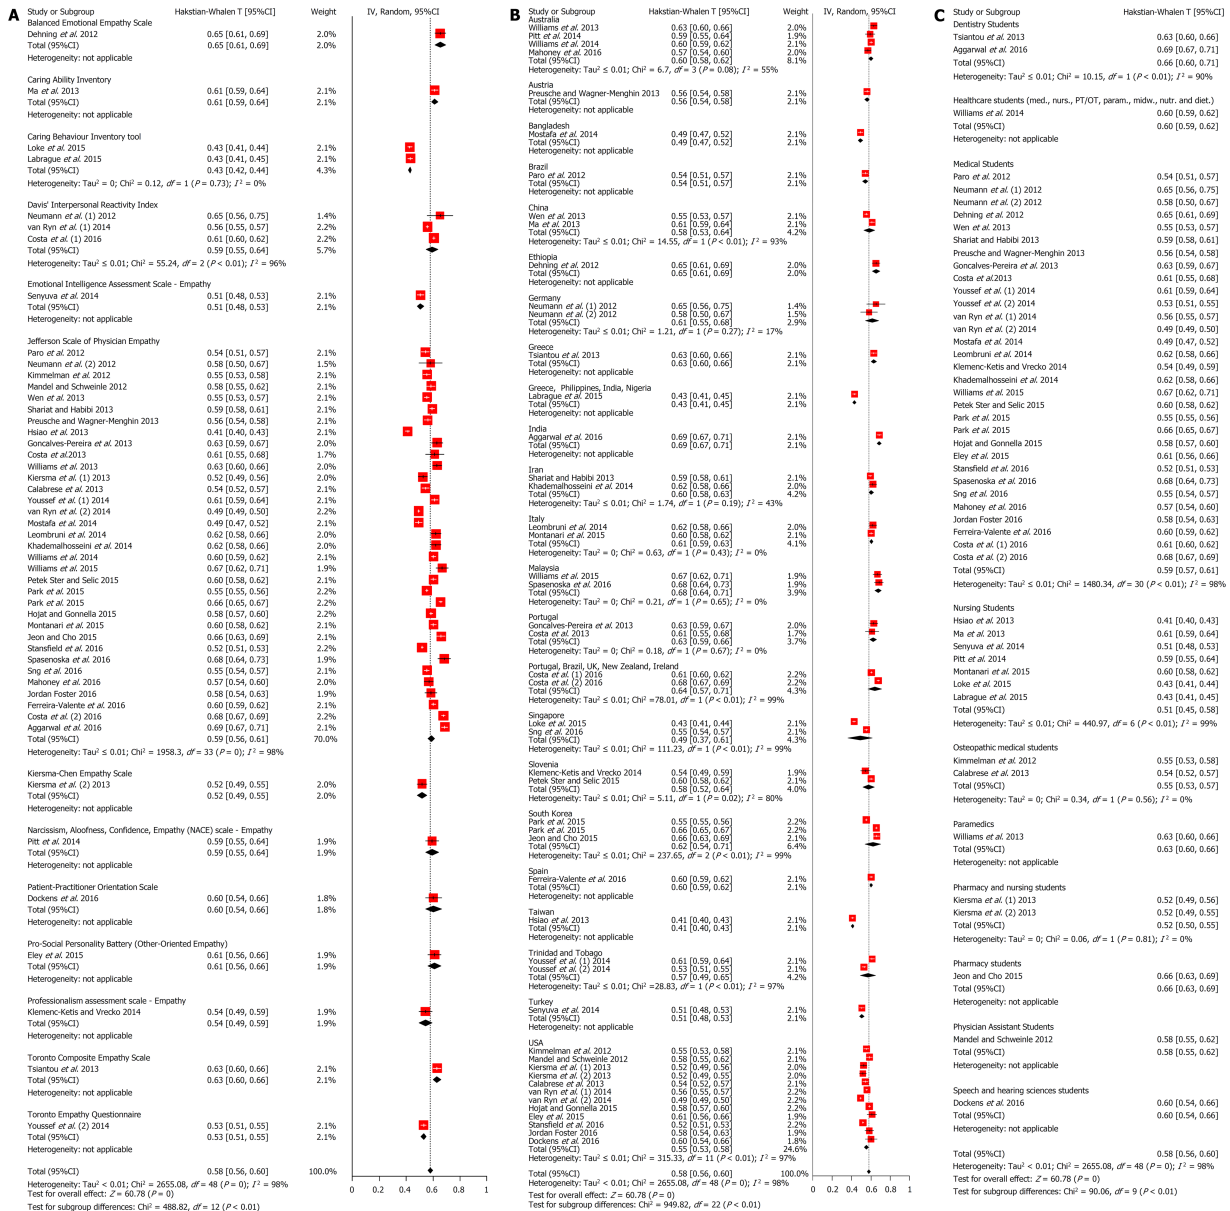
A

| Study or Subgroup | Hakstian-Whalen T [95%CI] | Weight |
|---|---|---|
| Balanced Emotional Empathy Scale | | |
| Dehning et al. 2012 | 0.65 [0.61, 0.69] | 2.0% |
| Total (95%CI) | 0.65 [0.61, 0.69] | 2.0% |
| Heterogeneity: not applicable | | |
| Caring Ability Inventory | | |
| Ma et al. 2013 | 0.61 [0.59, 0.64] | 2.1% |
| Total (95%CI) | 0.61 [0.59, 0.64] | 2.1% |
| Heterogeneity: not applicable | | |
| Caring Behaviour Inventory tool | | |
| Loke et al. 2015 | 0.43 [0.41, 0.44] | 2.1% |
| Labrague et al. 2015 | 0.43 [0.41, 0.45] | 2.1% |
| Total (95%CI) | 0.43 [0.42, 0.44] | 4.3% |
| Heterogeneity: Tau² = 0; Chi² = 0.12, df = 1 (P = 0.73); I² = 0% | | |
| Davis' Interpersonal Reactivity Index | | |
| Neumann et al. (1) 2012 | 0.65 [0.56, 0.75] | 1.4% |
| van Ryn et al. (1) 2014 | 0.56 [0.55, 0.57] | 2.2% |
| Costa et al. (1) 2016 | 0.61 [0.60, 0.62] | 2.2% |
| Total (95%CI) | 0.59 [0.55, 0.64] | 5.7% |
| Heterogeneity: Tau² ≤ 0.01; Chi² = 55.24, df = 2 (P < 0.01); I² = 96% | | |
| Emotional Intelligence Assessment Scale - Empathy | | |
| Senyuva et al. 2014 | 0.51 [0.48, 0.53] | 2.1% |
| Total (95%CI) | 0.51 [0.48, 0.53] | 2.1% |
| Heterogeneity: not applicable | | |
| Jefferson Scale of Physician Empathy | | |
| Paro et al. 2012 | 0.54 [0.51, 0.57] | 2.1% |
| Neumann et al. (2) 2012 | 0.58 [0.50, 0.67] | 1.5% |
| Kimmelman et al. 2012 | 0.55 [0.53, 0.58] | 2.1% |
| Mandel and Schweinle 2012 | 0.58 [0.55, 0.62] | 2.1% |
| Wen et al. 2013 | 0.55 [0.53, 0.57] | 2.1% |
| Shariat and Habibi 2013 | 0.59 [0.58, 0.61] | 2.1% |
| Preusche and Wagner-Menghin 2013 | 0.56 [0.54, 0.58] | 2.1% |
| Hsiao et al. 2013 | 0.41 [0.40, 0.43] | 2.1% |
| Goncalves-Pereira et al. 2013 | 0.63 [0.59, 0.67] | 2.0% |
| Costa et al.2013 | 0.61 [0.55, 0.68] | 1.7% |
| Williams et al. 2013 | 0.63 [0.60, 0.66] | 2.0% |
| Kiersma et al. (1) 2013 | 0.52 [0.49, 0.56] | 2.0% |
| Calabrese et al. 2013 | 0.54 [0.52, 0.57] | 2.1% |
| Youssef et al. (1) 2014 | 0.61 [0.59, 0.64] | 2.1% |
| van Ryn et al. (2) 2014 | 0.49 [0.49, 0.50] | 2.2% |
| Mostafa et al. 2014 | 0.49 [0.47, 0.52] | 2.1% |
| Leombruni et al. 2014 | 0.62 [0.58, 0.66] | 2.0% |
| Khademalhosseini et al. 2014 | 0.62 [0.58, 0.66] | 2.0% |
| Williams et al. 2014 | 0.60 [0.59, 0.62] | 2.1% |
| Williams et al. 2015 | 0.67 [0.62, 0.71] | 1.9% |
| Petek Ster and Selic 2015 | 0.60 [0.58, 0.62] | 2.1% |
| Park et al. 2015 | 0.55 [0.55, 0.56] | 2.2% |
| Park et al. 2015 | 0.66 [0.65, 0.67] | 2.2% |
| Hojat and Gonnella 2015 | 0.58 [0.57, 0.60] | 2.2% |
| Montanari et al. 2015 | 0.60 [0.58, 0.62] | 2.1% |
| Jeon and Cho 2015 | 0.66 [0.63, 0.69] | 2.1% |
| Stansfield et al. 2016 | 0.52 [0.51, 0.53] | 2.2% |
| Spasenoska et al. 2016 | 0.68 [0.64, 0.73] | 1.9% |
| Sng et al. 2016 | 0.55 [0.54, 0.57] | 2.1% |
| Mahoney et al. 2016 | 0.57 [0.54, 0.60] | 2.0% |
| Jordan Foster 2016 | 0.58 [0.54, 0.63] | 1.9% |
| Ferreira-Valente et al. 2016 | 0.60 [0.59, 0.62] | 2.1% |
| Costa et al. (2) 2016 | 0.68 [0.67, 0.69] | 2.2% |
| Aggarwal et al. 2016 | 0.69 [0.67, 0.71] | 2.1% |
| Total (95%CI) | 0.59 [0.56, 0.61] | 70.0% |
| Heterogeneity: Tau² ≤ 0.01; Chi² = 1958.3, df = 33 (P = 0); I² = 98% | | |
| Kiersma-Chen Empathy Scale | | |
| Kiersma et al. (2) 2013 | 0.52 [0.49, 0.55] | 2.0% |
| Total (95%CI) | 0.52 [0.49, 0.55] | 2.0% |
| Heterogeneity: not applicable | | |
| Narcissism, Aloofness, Confidence, Empathy (NACE) scale - Empathy | | |
| Pitt et al. 2014 | 0.59 [0.55, 0.64] | 1.9% |
| Total (95%CI) | 0.59 [0.55, 0.64] | 1.9% |
| Heterogeneity: not applicable | | |
| Patient-Practitioner Orientation Scale | | |
| Dockens et al. 2016 | 0.60 [0.54, 0.66] | 1.8% |
| Total (95%CI) | 0.60 [0.54, 0.66] | 1.8% |
| Heterogeneity: not applicable | | |
| Pro-Social Personality Battery (Other-Oriented Empathy) | | |
| Eley et al. 2015 | 0.61 [0.56, 0.66] | 1.9% |
| Total (95%CI) | 0.61 [0.56, 0.66] | 1.9% |
| Heterogeneity: not applicable | | |
| Professionalism assessment scale - Empathy | | |
| Klemenc-Ketis and Vrecko 2014 | 0.54 [0.49, 0.59] | 1.9% |
| Total (95%CI) | 0.54 [0.49, 0.59] | 1.9% |
| Heterogeneity: not applicable | | |
| Toronto Composite Empathy Scale | | |
| Tsiantou et al. 2013 | 0.63 [0.60, 0.66] | 2.1% |
| Total (95%CI) | 0.63 [0.60, 0.66] | 2.1% |
| Heterogeneity: not applicable | | |
| Toronto Empathy Questionnaire | | |
| Youssef et al. (2) 2014 | 0.53 [0.51, 0.55] | 2.1% |
| Total (95%CI) | 0.53 [0.51, 0.55] | 2.1% |
| Heterogeneity: not applicable | | |
| Total (95%CI) | 0.58 [0.56, 0.60] | 100.0% |

Heterogeneity: Tau² < 0.01; Chi² = 2655.08, df = 48 (P = 0); I² = 98%
Test for overall effect: Z = 60.78 (P = 0)
Test for subgroup differences: Chi² = 488.82, df = 12 (P < 0.01)

IV, Random, 95%CI
0 0.2 0.4 0.6 0.8 1

B

| Study or Subgroup | Hakstian-Whalen T [95%CI] | Weight |
|---|---|---|
| Australia | | |
| Williams et al. 2013 | 0.63 [0.60, 0.66] | 2.0% |
| Pitt et al. 2014 | 0.59 [0.55, 0.64] | 1.9% |
| Williams et al. 2014 | 0.60 [0.59, 0.62] | 2.1% |
| Mahoney et al. 2016 | 0.57 [0.54, 0.60] | 2.0% |
| Total (95%CI) | 0.60 [0.58, 0.62] | 8.1% |
| Heterogeneity: Tau² ≤ 0.01; Chi² = 6.7, df = 3 (P = 0.08); I² = 55% | | |
| Austria | | |
| Preusche and Wagner-Menghin 2013 | 0.56 [0.54, 0.58] | 2.1% |
| Total (95%CI) | 0.56 [0.54, 0.58] | 2.1% |
| Heterogeneity: not applicable | | |
| Bangladesh | | |
| Mostafa et al. 2014 | 0.49 [0.47, 0.52] | 2.1% |
| Total (95%CI) | 0.49 [0.47, 0.52] | 2.1% |
| Heterogeneity: not applicable | | |
| Brazil | | |
| Paro et al. 2012 | 0.54 [0.51, 0.57] | 2.1% |
| Total (95%CI) | 0.54 [0.51, 0.57] | 2.1% |
| Heterogeneity: not applicable | | |
| China | | |
| Wen et al. 2013 | 0.55 [0.53, 0.57] | 2.1% |
| Ma et al. 2013 | 0.61 [0.59, 0.64] | 2.1% |
| Total (95%CI) | 0.58 [0.53, 0.64] | 4.2% |
| Heterogeneity: Tau² ≤ 0.01; Chi² = 14.55, df = 1 (P < 0.01); I² = 93% | | |
| Ethiopia | | |
| Dehning et al. 2012 | 0.65 [0.61, 0.69] | 2.0% |
| Total (95%CI) | 0.65 [0.61, 0.69] | 2.0% |
| Heterogeneity: not applicable | | |
| Germany | | |
| Neumann et al. (1) 2012 | 0.65 [0.56, 0.75] | 1.4% |
| Neumann et al. (2) 2012 | 0.58 [0.50, 0.67] | 1.5% |
| Total (95%CI) | 0.61 [0.55, 0.68] | 2.9% |
| Heterogeneity: Tau² ≤ 0.01; Chi² = 1.21, df = 1 (P = 0.27); I² = 17% | | |
| Greece | | |
| Tsiantou et al. 2013 | 0.63 [0.60, 0.66] | 2.1% |
| Total (95%CI) | 0.63 [0.60, 0.66] | 2.1% |
| Heterogeneity: not applicable | | |
| Greece, Philippines, India, Nigeria | | |
| Labrague et al. 2015 | 0.43 [0.41, 0.45] | 2.1% |
| Total (95%CI) | 0.43 [0.41, 0.45] | 2.1% |
| Heterogeneity: not applicable | | |
| India | | |
| Aggarwal et al. 2016 | 0.69 [0.67, 0.71] | 2.1% |
| Total (95%CI) | 0.69 [0.67, 0.71] | 2.1% |
| Heterogeneity: not applicable | | |
| Iran | | |
| Shariat and Habibi 2013 | 0.59 [0.58, 0.61] | 2.1% |
| Khademalhosseini et al. 2014 | 0.62 [0.58, 0.66] | 2.0% |
| Total (95%CI) | 0.60 [0.58, 0.63] | 4.2% |
| Heterogeneity: Tau² ≤ 0.01; Chi² = 1.74, df = 1 (P = 0.19); I² = 43% | | |
| Italy | | |
| Leombruni et al. 2014 | 0.62 [0.58, 0.66] | 2.0% |
| Montanari et al. 2015 | 0.60 [0.58, 0.62] | 2.1% |
| Total (95%CI) | 0.61 [0.59, 0.63] | 4.1% |
| Heterogeneity: Tau² = 0; Chi² = 0.63, df = 1 (P = 0.43); I² = 0% | | |
| Malaysia | | |
| Williams et al. 2015 | 0.67 [0.62, 0.71] | 1.9% |
| Spasenoska et al. 2016 | 0.68 [0.64, 0.73] | 1.9% |
| Total (95%CI) | 0.68 [0.64, 0.71] | 3.9% |
| Heterogeneity: Tau² = 0; Chi² = 0.21, df = 1 (P = 0.65); I² = 0% | | |
| Portugal | | |
| Goncalves-Pereira et al. 2013 | 0.63 [0.59, 0.67] | 2.0% |
| Costa et al. 2013 | 0.61 [0.55, 0.68] | 1.7% |
| Total (95%CI) | 0.63 [0.59, 0.66] | 3.7% |
| Heterogeneity: Tau² = 0; Chi² = 0.18, df = 1 (P = 0.67); I² = 0% | | |
| Portugal, Brazil, UK, New Zealand, Ireland | | |
| Costa et al. (1) 2016 | 0.61 [0.60, 0.62] | 2.2% |
| Costa et al. (2) 2016 | 0.68 [0.67, 0.69] | 2.2% |
| Total (95%CI) | 0.64 [0.57, 0.71] | 4.3% |
| Heterogeneity: Tau² ≤ 0.01; Chi² =78.01, df = 1 (P < 0.01); I² = 99% | | |
| Singapore | | |
| Loke et al. 2015 | 0.43 [0.41, 0.44] | 2.1% |
| Sng et al. 2016 | 0.55 [0.54, 0.57] | 2.1% |
| Total (95%CI) | 0.49 [0.37, 0.61] | 4.3% |
| Heterogeneity: Tau² ≤ 0.01; Chi² = 111.23, df = 1 (P < 0.01); I² = 99% | | |
| Slovenia | | |
| Klemenc-Ketis and Vrecko 2014 | 0.54 [0.49, 0.59] | 1.9% |
| Petek Ster and Selic 2015 | 0.60 [0.58, 0.62] | 2.1% |
| Total (95%CI) | 0.58 [0.52, 0.64] | 4.0% |
| Heterogeneity: Tau² ≤ 0.01; Chi² = 5.11, df = 1 (P = 0.02); I² = 80% | | |
| South Korea | | |
| Park et al. 2015 | 0.55 [0.55, 0.56] | 2.2% |
| Park et al. 2015 | 0.66 [0.65, 0.67] | 2.2% |
| Jeon and Cho 2015 | 0.66 [0.63, 0.69] | 2.1% |
| Total (95%CI) | 0.62 [0.54, 0.71] | 6.4% |
| Heterogeneity: Tau² ≤ 0.01; Chi² = 237.65, df = 2 (P < 0.01); I² = 99% | | |
| Spain | | |
| Ferreira-Valente et al. 2016 | 0.60 [0.59, 0.62] | 2.1% |
| Total (95%CI) | 0.60 [0.59, 0.62] | 2.1% |
| Heterogeneity: not applicable | | |
| Taiwan | | |
| Hsiao et al. 2013 | 0.41 [0.40, 0.43] | 2.1% |
| Total (95%CI) | 0.41 [0.40, 0.43] | 2.1% |
| Heterogeneity: not applicable | | |
| Trinidad and Tobago | | |
| Youssef et al. (1) 2014 | 0.61 [0.59, 0.64] | 2.1% |
| Youssef et al. (2) 2014 | 0.53 [0.51, 0.55] | 2.1% |
| Total (95%CI) | 0.57 [0.49, 0.65] | 4.2% |
| Heterogeneity: Tau² ≤ 0.01; Chi² = 28.83, df = 1 (P < 0.01); I² = 97% | | |
| Turkey | | |
| Senyuva et al. 2014 | 0.51 [0.48, 0.53] | 2.1% |
| Total (95%CI) | 0.51 [0.48, 0.53] | 2.1% |
| Heterogeneity: not applicable | | |
| USA | | |
| Kimmelman et al. 2012 | 0.55 [0.53, 0.58] | 2.1% |
| Mandel and Schweinle 2012 | 0.58 [0.55, 0.62] | 2.1% |
| Kiersma et al. (1) 2013 | 0.52 [0.49, 0.56] | 2.0% |
| Kiersma et al. (2) 2013 | 0.52 [0.49, 0.55] | 2.0% |
| Calabrese et al. 2013 | 0.54 [0.52, 0.57] | 2.1% |
| van Ryn et al. (1) 2014 | 0.56 [0.55, 0.57] | 2.2% |
| van Ryn et al. (2) 2014 | 0.49 [0.49, 0.50] | 2.2% |
| Hojat and Gonnella 2015 | 0.58 [0.57, 0.60] | 2.2% |
| Eley et al. 2015 | 0.61 [0.56, 0.66] | 1.9% |
| Stansfield et al. 2016 | 0.52 [0.51, 0.53] | 2.2% |
| Jordan Foster 2016 | 0.58 [0.54, 0.63] | 1.9% |
| Dockens et al. 2016 | 0.60 [0.54, 0.66] | 1.8% |
| Total (95%CI) | 0.55 [0.53, 0.58] | 24.6% |
| Heterogeneity: Tau² ≤ 0.01; Chi² = 315.33, df = 11 (P < 0.01); I² = 97% | | |
| Total (95%CI) | 0.58 [0.56, 0.60] | 100.0% |

Heterogeneity: Tau² < 0.01; Chi² = 2655.08, df = 48 (P = 0); I² = 98%
Test for overall effect: Z = 60.78 (P = 0)
Test for subgroup differences: Chi² = 949.82, df = 22 (P < 0.01)

IV, Random, 95%CI
0 0.2 0.4 0.6 0.8 1

C

| Study or Subgroup | Hakstian-Whalen T [95%CI] |
|---|---|
| Dentistry Students | |
| Tsiantou et al. 2013 | 0.63 [0.60, 0.66] |
| Aggarwal et al. 2016 | 0.69 [0.67, 0.71] |
| Total (95%CI) | 0.66 [0.60, 0.71] |
| Heterogeneity: Tau² ≤ 0.01; Chi² = 10.15, df = 1 (P < 0.01); I² = 90% | |
| Healthcare students (med., nurs., PT/OT, param., midwif., nutr. and diet.) | |
| Williams et al. 2014 | 0.60 [0.59, 0.62] |
| Total (95%CI) | 0.60 [0.59, 0.62] |
| Heterogeneity: not applicable | |
| Medical Students | |
| Paro et al. 2012 | 0.54 [0.51, 0.57] |
| Neumann et al. (1) 2012 | 0.65 [0.56, 0.75] |
| Neumann et al. (2) 2012 | 0.58 [0.50, 0.67] |
| Dehning et al. 2012 | 0.65 [0.61, 0.69] |
| Wen et al. 2013 | 0.55 [0.53, 0.57] |
| Shariat and Habibi 2013 | 0.59 [0.58, 0.61] |
| Preusche and Wagner-Menghin 2013 | 0.56 [0.54, 0.58] |
| Goncalves-Pereira et al. 2013 | 0.63 [0.59, 0.67] |
| Costa et al.2013 | 0.61 [0.55, 0.68] |
| Youssef et al. (1) 2014 | 0.61 [0.59, 0.64] |
| Youssef et al. (2) 2014 | 0.53 [0.51, 0.55] |
| van Ryn et al. (1) 2014 | 0.56 [0.55, 0.57] |
| van Ryn et al. (2) 2014 | 0.49 [0.49, 0.50] |
| Mostafa et al. 2014 | 0.49 [0.47, 0.52] |
| Leombruni et al. 2014 | 0.62 [0.58, 0.66] |
| Klemenc-Ketis and Vrecko 2014 | 0.54 [0.49, 0.59] |
| Khademalhosseini et al. 2014 | 0.62 [0.58, 0.66] |
| Williams et al. 2015 | 0.67 [0.62, 0.71] |
| Petek Ster and Selic 2015 | 0.60 [0.58, 0.62] |
| Park et al. 2015 | 0.55 [0.55, 0.56] |
| Park et al. 2015 | 0.66 [0.65, 0.67] |
| Hojat and Gonnella 2015 | 0.58 [0.57, 0.60] |
| Eley et al. 2015 | 0.61 [0.56, 0.66] |
| Stansfield et al. 2016 | 0.52 [0.51, 0.53] |
| Spasenoska et al. 2016 | 0.68 [0.64, 0.73] |
| Sng et al. 2016 | 0.55 [0.54, 0.57] |
| Mahoney et al. 2016 | 0.57 [0.54, 0.60] |
| Jordan Foster 2016 | 0.58 [0.54, 0.63] |
| Ferreira-Valente et al. 2016 | 0.60 [0.59, 0.62] |
| Costa et al. (1) 2016 | 0.61 [0.60, 0.62] |
| Costa et al. (2) 2016 | 0.68 [0.67, 0.69] |
| Total (95%CI) | 0.59 [0.57, 0.61] |
| Heterogeneity: Tau² ≤ 0.01; Chi² = 1480.34, df = 30 (P < 0.01); I² = 98% | |
| Nursing Students | |
| Hsiao et al. 2013 | 0.41 [0.40, 0.43] |
| Ma et al. 2013 | 0.61 [0.59, 0.64] |
| Senyuva et al. 2014 | 0.51 [0.48, 0.53] |
| Pitt et al. 2014 | 0.59 [0.55, 0.64] |
| Montanari et al. 2015 | 0.60 [0.58, 0.62] |
| Loke et al. 2015 | 0.43 [0.41, 0.44] |
| Labrague et al. 2015 | 0.43 [0.41, 0.45] |
| Total (95%CI) | 0.51 [0.45, 0.58] |
| Heterogeneity: Tau² ≤ 0.01; Chi² = 440.97, df = 6 (P < 0.01); I² = 99% | |
| Osteopathic medical students | |
| Kimmelman et al. 2012 | 0.55 [0.53, 0.58] |
| Calabrese et al. 2013 | 0.54 [0.52, 0.57] |
| Total (95%CI) | 0.55 [0.53, 0.57] |
| Heterogeneity: Tau² = 0; Chi² = 0.34, df = 1 (P = 0.56); I² = 0% | |
| Paramedics | |
| Williams et al. 2013 | 0.63 [0.60, 0.66] |
| Total (95%CI) | 0.63 [0.60, 0.66] |
| Heterogeneity: not applicable | |
| Pharmacy and nursing students | |
| Kiersma et al. (1) 2013 | 0.52 [0.49, 0.56] |
| Kiersma et al. (2) 2013 | 0.52 [0.49, 0.55] |
| Total (95%CI) | 0.52 [0.50, 0.55] |
| Heterogeneity: Tau² = 0; Chi² = 0.06, df = 1 (P = 0.81); I² = 0% | |
| Pharmacy students | |
| Jeon and Cho 2015 | 0.66 [0.63, 0.69] |
| Total (95%CI) | 0.66 [0.63, 0.69] |
| Heterogeneity: not applicable | |
| Physician Assistant Students | |
| Mandel and Schweinle 2012 | 0.58 [0.55, 0.62] |
| Total (95%CI) | 0.58 [0.55, 0.62] |
| Heterogeneity: not applicable | |
| Speech and hearing sciences students | |
| Dockens et al. 2016 | 0.60 [0.54, 0.66] |
| Total (95%CI) | 0.60 [0.54, 0.66] |
| Heterogeneity: not applicable | |
| Total (95%CI) | 0.58 [0.56, 0.60] |

Heterogeneity: Tau² < 0.01; Chi² = 2655.08, df = 48 (P = 0); I² = 98%
Test for overall effect: Z = 60.78 (P = 0)
Test for subgroup differences: Chi² = 90.06, df = 9 (P < 0.01)